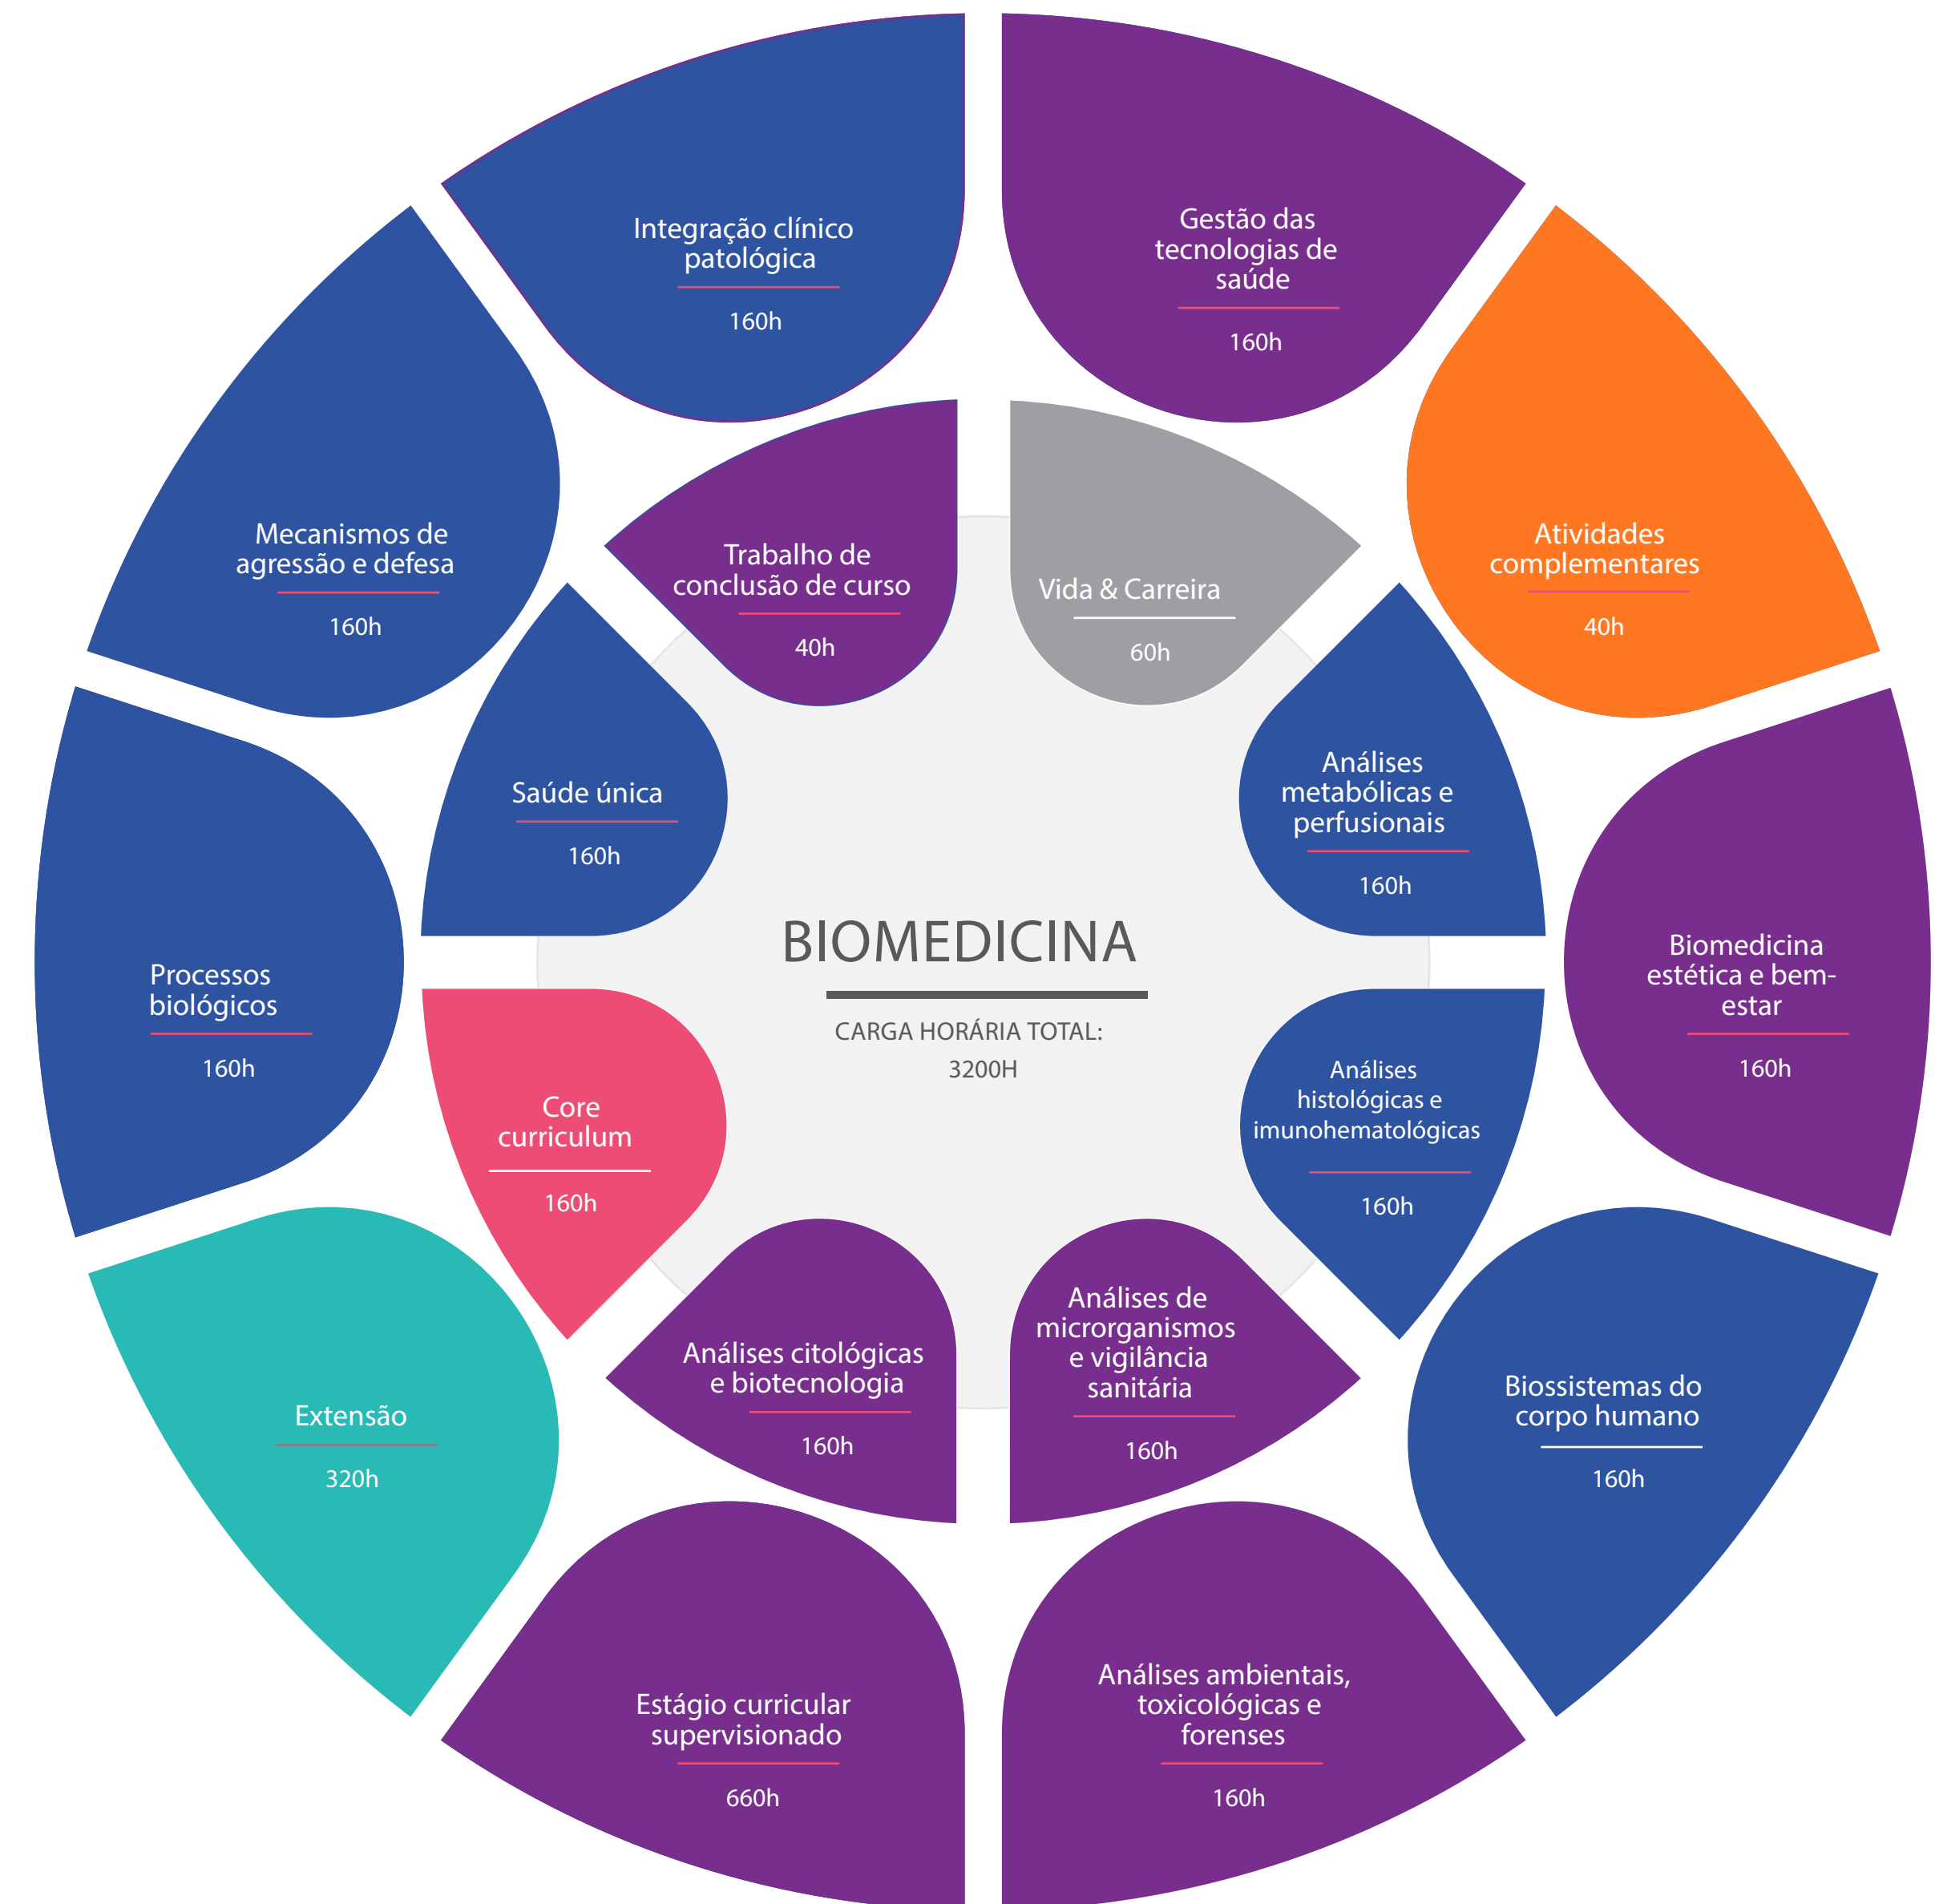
Integração clínico patológica
160h

Gestão das tecnologias de saúde
160h

Atividades complementares
40h

Mecanismos de agressão e defesa
160h

Trabalho de conclusão de curso
40h

Vida & Carreira
60h

Saúde única
160h

Análises metabólicas e perfusionais
160h

Processos biológicos
160h

BIOMEDICINA

CARGA HORÁRIA TOTAL:
3200H

Biomedicina estética e bem-estar
160h

Core curriculum
160h

Análises histológicas e imunohematológicas
160h

Extensão
320h

Análises citológicas e biotecnologia
160h

Análises de microrganismos e vigilância sanitária
160h

Biossistemas do corpo humano
160h

Estágio curricular supervisionado
660h

Análises ambientais, toxicológicas e forenses
160h